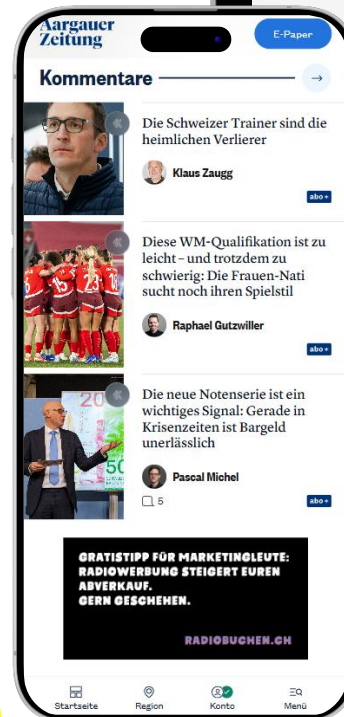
Aargauer Zeitung

E-Paper

Kommentare

Die Schweizer Trainer sind die heimlichen Verlierer

Klaus Zaugg

abo+

Diese WM-Qualifikation ist zu leicht – und trotzdem zu schwierig: Die Frauen-Nati sucht noch ihren Spielstil

Raphael Gutzwiller

abo+

Die neue Notenserie ist ein wichtiges Signal: Gerade in Krisenzeiten ist Bargeld unerlässlich

Pascal Michel

5

abo+

GRATISTIPP FÜR MARKETINGLEUTE: RADIOWERBUNG STEIGERT EUREN ABVERKAUF. GERN GESCHEHEN.

RADIOBUCHEN.CH

Startseite

Region

Konto

Menü